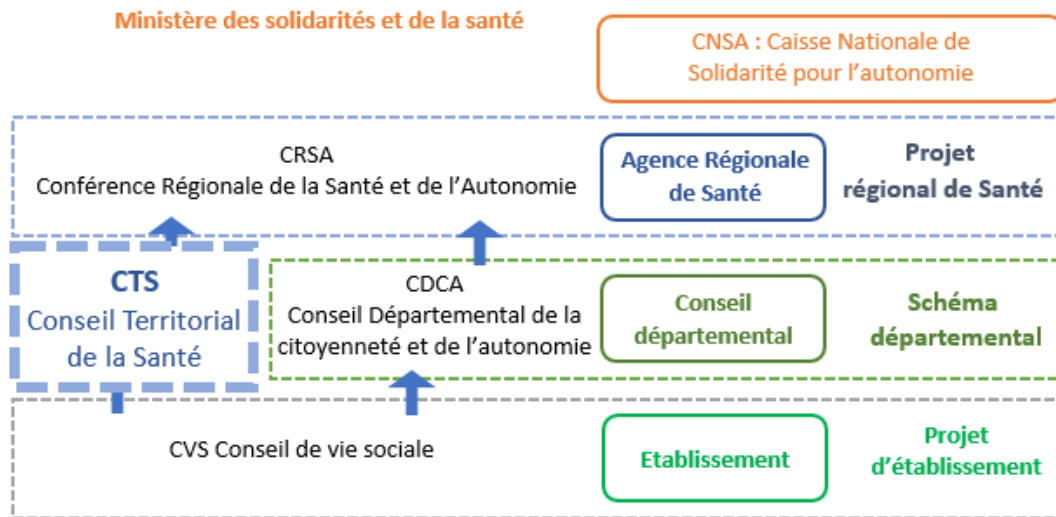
Ministère des solidarités et de la santé

CNSA : Caisse Nationale de Solidarité pour l'autonomie

CRSA
Conférence Régionale de la Santé et de l'Autonomie

Agence Régionale de Santé

Projet régional de Santé

CTS
Conseil Territorial de la Santé

CDCA
Conseil Départemental de la citoyenneté et de l'autonomie

Conseil départemental

Schéma départemental

CVS Conseil de vie sociale

Etablissement

Projet d'établissement